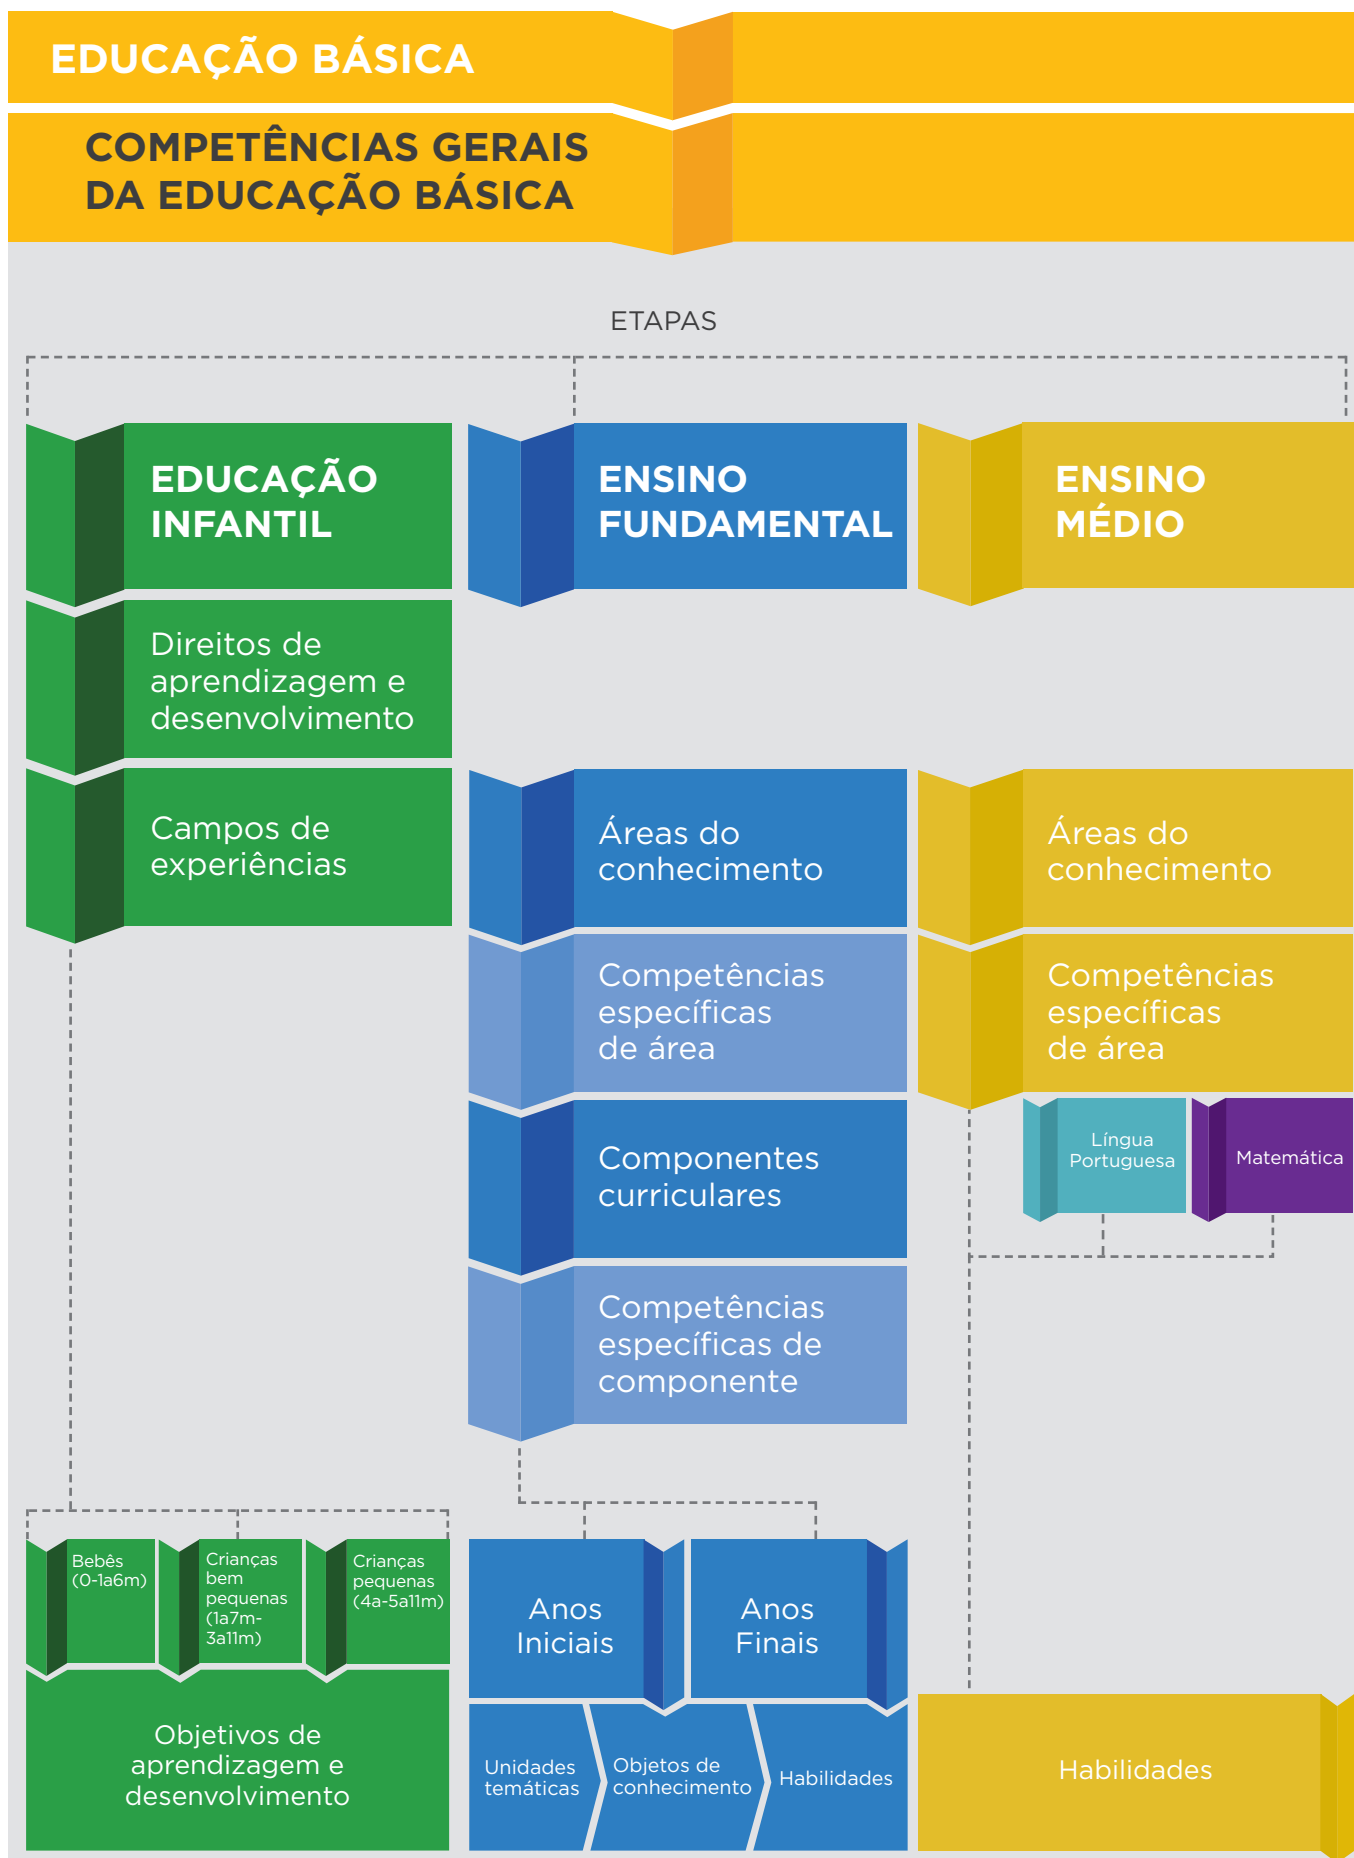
EDUCAÇÃO BÁSICA

COMPETÊNCIAS GERAIS DA EDUCAÇÃO BÁSICA

ETAPAS

EDUCAÇÃO INFANTIL

ENSINO FUNDAMENTAL

ENSINO MÉDIO

Direitos de aprendizagem e desenvolvimento

Campos de experiências

Áreas do conhecimento

Áreas do conhecimento

Competências específicas de área

Competências específicas de área

Língua Portuguesa

Matemática

Componentes curriculares

Competências específicas de componente

Bebês (0-1a6m)

Crianças bem pequenas (1a7m-3a11m)

Crianças pequenas (4a-5a11m)

Anos Iniciais

Anos Finais

Objetivos de aprendizagem e desenvolvimento

Unidades temáticas

Objetos de conhecimento

Habilidades

Habilidades